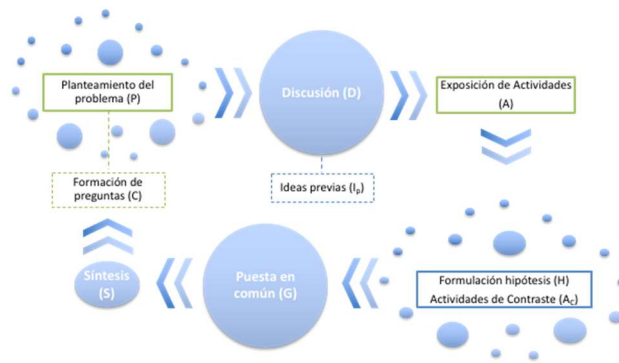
Planteamiento del problema (P)

Discusión (D)

Exposición de Actividades (A)

Formación de preguntas (C)

Ideas previas ($I_p$)

Síntesis (S)

Puesta en común (G)

Formulación hipótesis (H)
Actividades de Contraste ($A_C$)